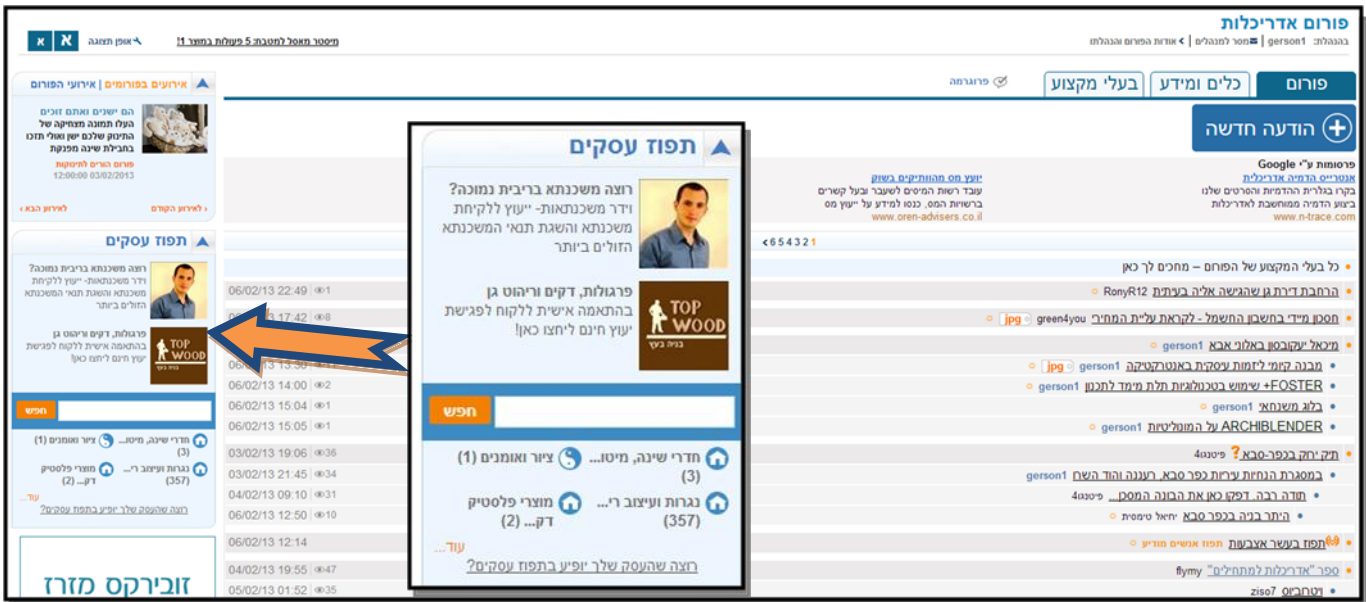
פורום אדריכלות
בהנהלת: gerson1 | מסר למנהלים | אודות הפורום והנהלתו
מיסטר מאסל למטבח: 5 פעולות במוצר 1!
אופן תצוגה
א א

פורום
כלים ומידע
בעלי מקצוע
פרוגרמה

הודעה חדשה

פרסומות ע"י Google
אנטרייס הדמיה אדריכלית
בקרו בגלריית ההדמיות והסרטים שלנו
ביצוע הדמיה ממוחשבת לאדריכלות
www.n-trace.com

יועץ מס מהוותיקים בשוק
עוסק רשות המיסים לשעבר ובעל קשרים
ברשויות המס, כנסו למידע על ייעוץ מס
www.oren-advisers.co.il

אירועים בפורומים | אירועי הפורום
הם ישנים ואתם זוכים
העלו תמונה מצחיקה של התינוק שלכם ישן ואולי תזכו בחבילת שינה מפנקת
פורום הורים לתינוקות
12:00:00 03/02/2013
< לאירוע הקודם
לאירוע הבא >

תפוז עסקים
רוצה משכנתא בריבית נמוכה? וידר משכנתאות- ייעוץ ללקיחת משכנתא והשגת תנאי המשכנתא הזולים ביותר
פרגולות, דקים וריהוט גן
בהתאמה אישית ללקוח לפגישת יעוץ חינם ליחצו כאן!
TOP WOOD
בניה בעץ
חפש
חדרי שינה, מיטו... (3)
ציור ואומנים (1)
גגרות ועיצוב רי... (357)
מוצרי פלסטיק דק... (2)
עוד...
רוצה שהעסק שלך יופיע בתפוז עסקים?

זוביקס מזרן

654321>

כל בעלי המקצוע של הפורום – מחכים לך כאן
הרחבת דירת גן שהגישה אליה בעיתית RonyR12 | 1 | 06/02/13 22:49
חסכון מיידי בחשבון החשמל - לקראת עליית המחיר jpg green4you | 8 | 17:42
מיכאל יעקובסון באלוני אבא gerson1
מבנה קיומי ליזמות עסקית באנטרקטיקה jpg gerson1 | 13:50
FOSTER+ שימוש בטכנולוגיות תלת מימד לתכנון gerson1 | 2 | 06/02/13 14:00
בלוג משנתאי gerson1 | 1 | 06/02/13 15:04
ARCHIBLENDER על המונוליטיות gerson1 | 1 | 06/02/13 15:05
תיק יוזק בכפר-סבא? פיטנגו4 | 36 | 03/02/13 19:06
במסגרת הנחיות עירית כפר סבא, רעננה והוד השרון gerson1 | 34 | 03/02/13 21:45
תודה רבה. דפקו כאן את הבונה המסכ... פיטנגו4 | 31 | 04/02/13 09:10
היתר בניה בכפר סבא יחזאל טימסית | 10 | 06/02/13 12:50
תפוז בעשר אצבעות תפוז אנשים מודיע | 06/02/13 12:14
ספר "אדריכלות למתחילים" flymy | 47 | 04/02/13 19:55
וטכביוס ziso7 | 35 | 05/02/13 01:52